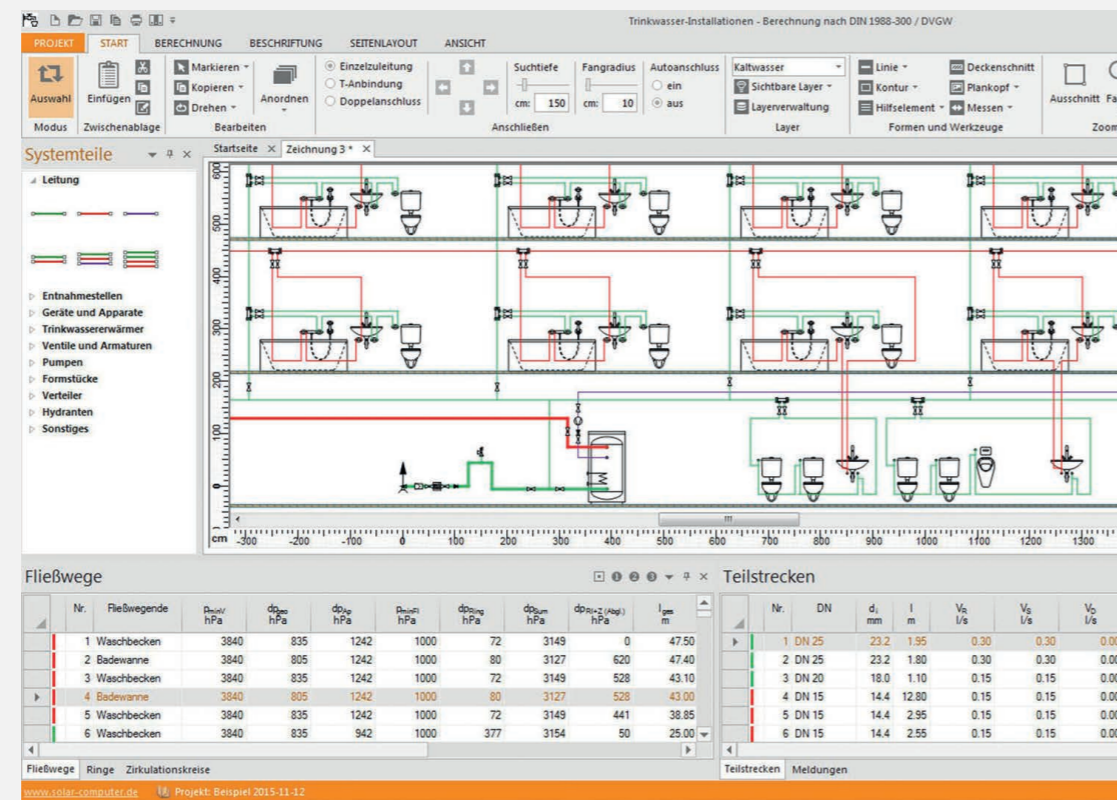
Trinkwasser-Installationen - Berechnung nach DIN 1988-300 / DVGW

PROJEKT START BERECHNUNG BESCHRIFTUNG SEITENLAYOUT ANSICHT

Auswahl Einfügen Markieren Kopieren Drehen Anordnen Einzelzuleitung T-Anbindung Doppelanschluss Suchtiefe cm: 150 Fangradius cm: 10 Autoanschluss ein aus Kaltwasser Sichtbare Layer Layerverwaltung Linie Kontur Hilfselement Deckenschnitt Plankopf Messen Ausschnitt Fa

Modus Zwischenablage Bearbeiten Anschließen Layer Formen und Werkzeuge Zoom

Systemteile

Startseite Zeichnung 3 *

Leitung

Entnahmestellen
Geräte und Apparate
Trinkwassererwärmer
Ventile und Armaturen
Pumpen
Formstücke
Verteiler
Hydranten
Sonstiges

cm -300 -200 -100 0 100 200 300 400 500 600 700 800 900 1000 1100 1200 1300

600 500 400 300 200 100

Fließwege

| Nr. | Fließwegende | $p_{minV}$ hPa | $dp_{geo}$ hPa | $dp_{Ap}$ hPa | $p_{minFl}$ hPa | $dp_{Ring}$ hPa | $dp_{Sum}$ hPa | $dp_{R+Z\,(Abgl.)}$ hPa | $l_{ges}$ m |
|---|---|---|---|---|---|---|---|---|---|
| 1 | Waschbecken | 3840 | 835 | 1242 | 1000 | 72 | 3149 | 0 | 47.50 |
| 2 | Badewanne | 3840 | 805 | 1242 | 1000 | 80 | 3127 | 620 | 47.40 |
| 3 | Waschbecken | 3840 | 835 | 1242 | 1000 | 72 | 3149 | 528 | 43.10 |
| 4 | Badewanne | 3840 | 805 | 1242 | 1000 | 80 | 3127 | 528 | 43.00 |
| 5 | Waschbecken | 3840 | 835 | 1242 | 1000 | 72 | 3149 | 441 | 38.85 |
| 6 | Waschbecken | 3840 | 835 | 942 | 1000 | 377 | 3154 | 50 | 25.00 |

Fließwege Ringe Zirkulationskreise

Teilstrecken

| Nr. | DN | $d_i$ mm | l m | $V_R$ l/s | $V_S$ l/s | $V_D$ l/s |
|---|---|---|---|---|---|---|
| 1 | DN 25 | 23.2 | 1.95 | 0.30 | 0.30 | 0.00 |
| 2 | DN 25 | 23.2 | 1.80 | 0.30 | 0.30 | 0.00 |
| 3 | DN 20 | 18.0 | 1.10 | 0.15 | 0.15 | 0.00 |
| 4 | DN 15 | 14.4 | 12.80 | 0.15 | 0.15 | 0.00 |
| 5 | DN 15 | 14.4 | 2.95 | 0.15 | 0.15 | 0.00 |
| 6 | DN 15 | 14.4 | 2.55 | 0.15 | 0.15 | 0.00 |

Teilstrecken Meldungen

www.solar-computer.de Projekt: Beispiel 2015-11-12